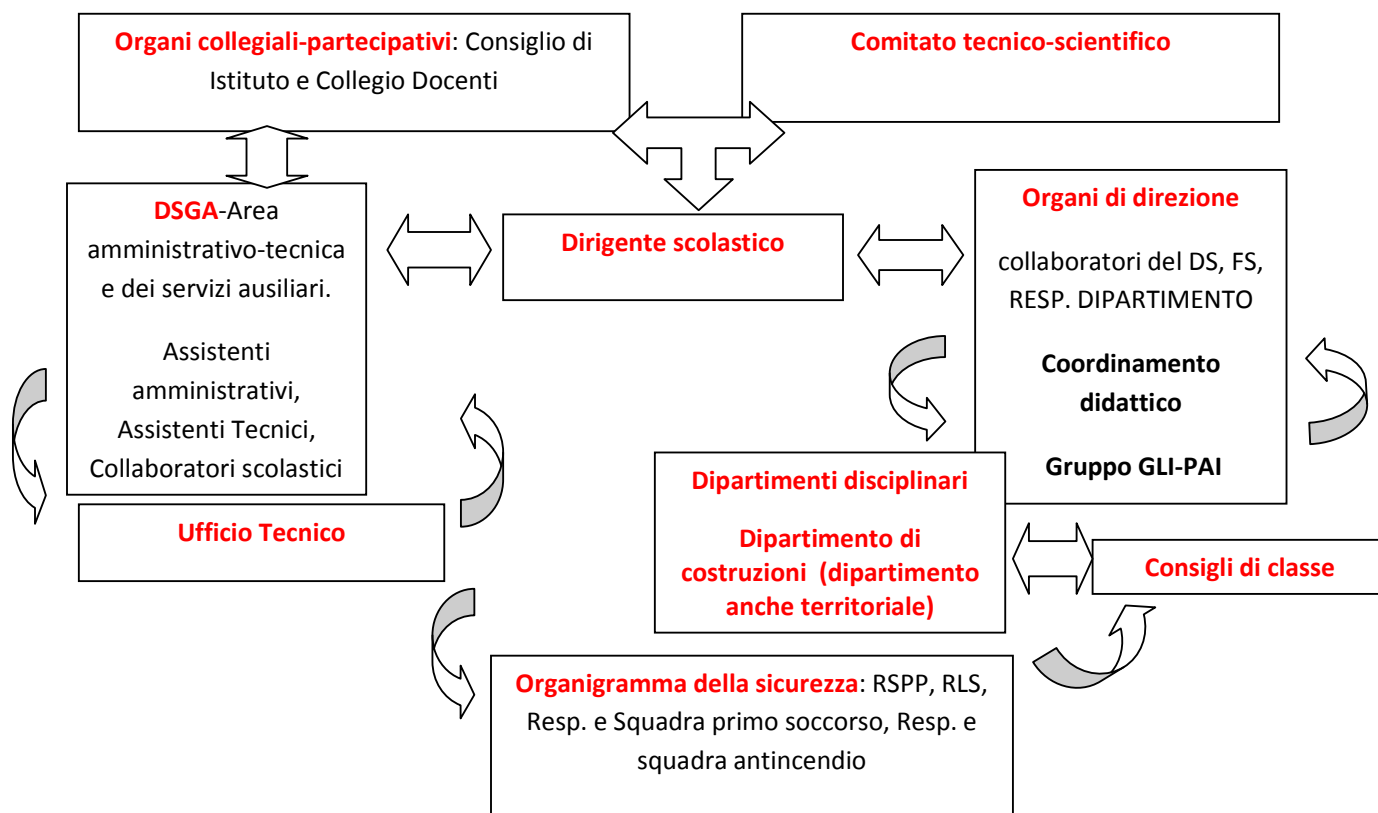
Organi collegiali-partecipativi: Consiglio di Istituto e Collegio Docenti

Comitato tecnico-scientifico

DSGA-Area amministrativo-tecnica e dei servizi ausiliari.

Assistenti amministrativi, Assistenti Tecnici, Collaboratori scolastici

Dirigente scolastico

Organi di direzione

collaboratori del DS, FS, RESP. DIPARTIMENTO

Coordinamento didattico

Gruppo GLI-PAI

Ufficio Tecnico

Dipartimenti disciplinari

Dipartimento di costruzioni (dipartimento anche territoriale)

Consigli di classe

Organigramma della sicurezza: RSPP, RLS, Resp. e Squadra primo soccorso, Resp. e squadra antincendio